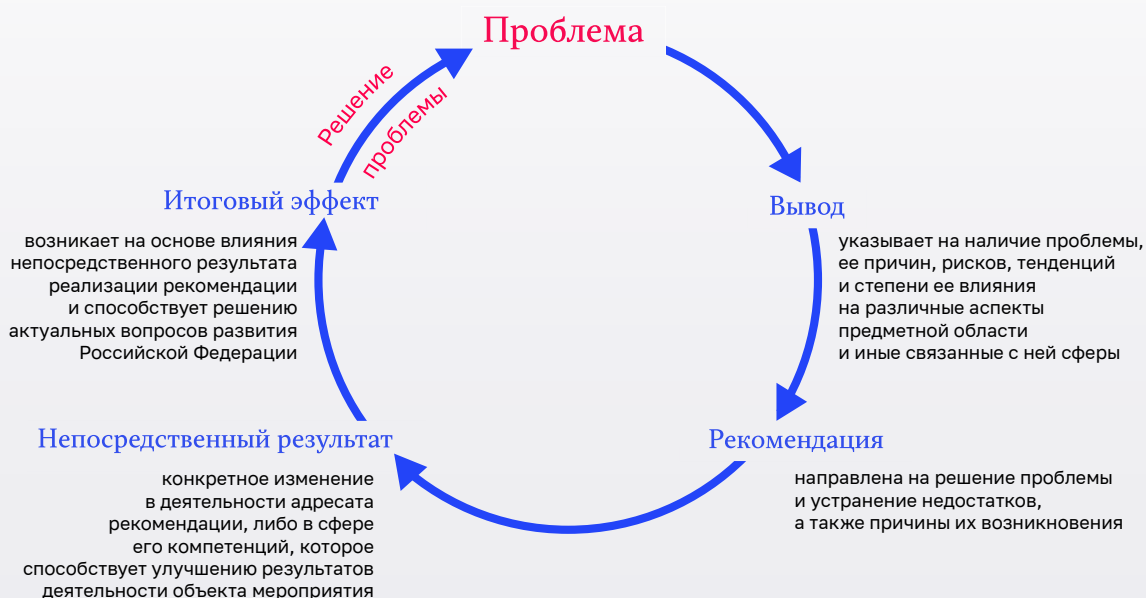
Проблема

Вывод

указывает на наличие проблемы, ее причин, рисков, тенденций и степени ее влияния на различные аспекты предметной области и иные связанные с ней сферы

Рекомендация

направлена на решение проблемы и устранение недостатков, а также причины их возникновения

Непосредственный результат

конкретное изменение в деятельности адресата рекомендации, либо в сфере его компетенций, которое способствует улучшению результатов деятельности объекта мероприятия

Итоговый эффект

возникает на основе влияния непосредственного результата реализации рекомендации и способствует решению актуальных вопросов развития Российской Федерации

Решение проблемы